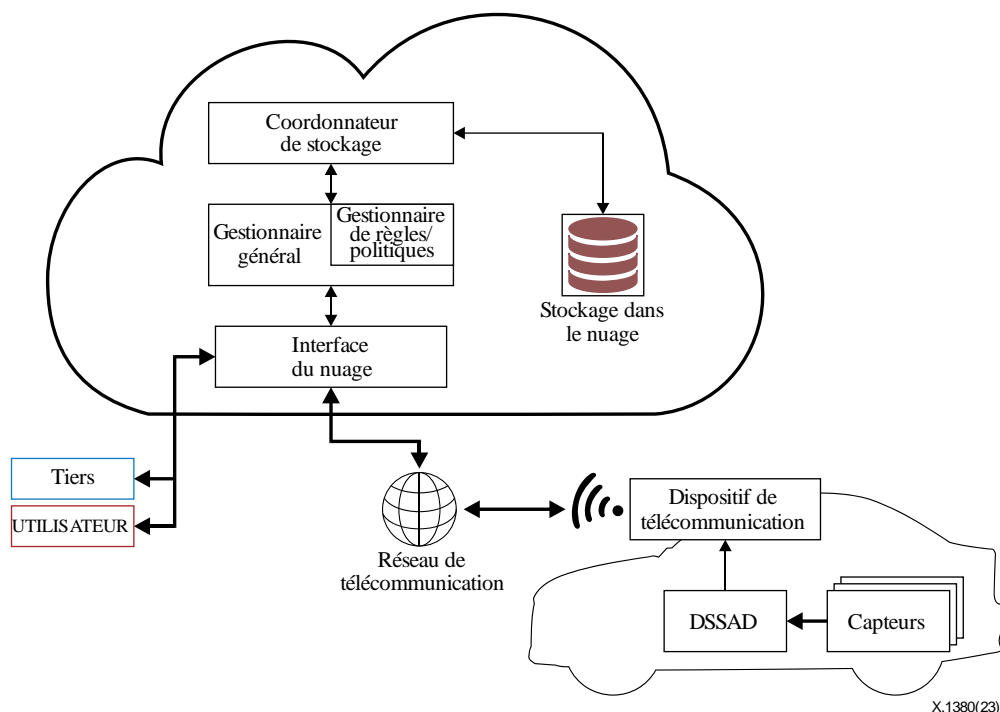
Coordonnateur de stockage

Gestionnaire général

Gestionnaire de règles/ politiques

Stockage dans le nuage

Interface du nuage

Tiers

UTILISATEUR

Réseau de télécommunication

Dispositif de télécommunication

DSSAD

Capteurs

X.1380(23)